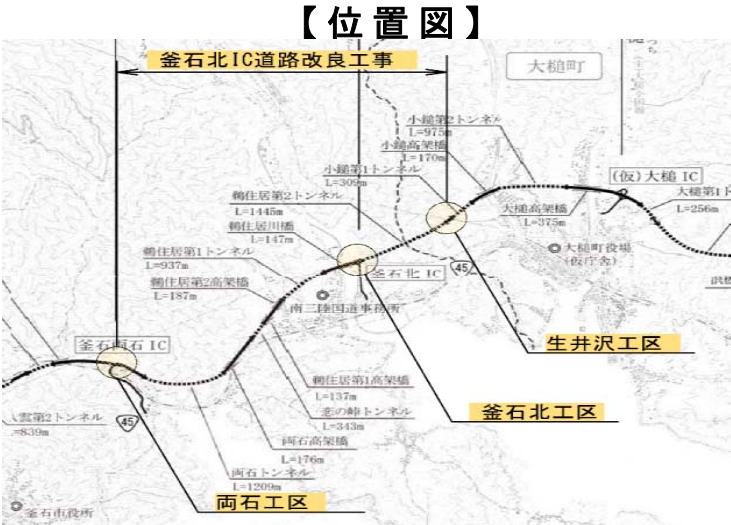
【位置図】

釜石北IC道路改良工事

大槌町

小鎚第2トンネル
L=975m

小鎚高架橋
L=170m

小鎚第1トンネル
L=305m

(仮)大槌 IC

大槌第1ト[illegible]
L=256m

鵜住居第2トンネル
L=1445m

鵜住居川橋
L=147m

大槌高架橋
L=375m

大槌町役場
(仮庁舎)

鵜住居第1トンネル
L=937m

鵜住居第2高架橋
L=187m

釜石北 IC

45

南三陸国道事務所

釜石両石 IC

生井沢工区

鵜住居第1高架橋
L=137m

恋の峠トンネル
L=343m

釜石北工区

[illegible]雲第2トンネル
=839m

45

両石高架橋
L=176m

両石トンネル
L=1209m

両石工区

釜石市役所